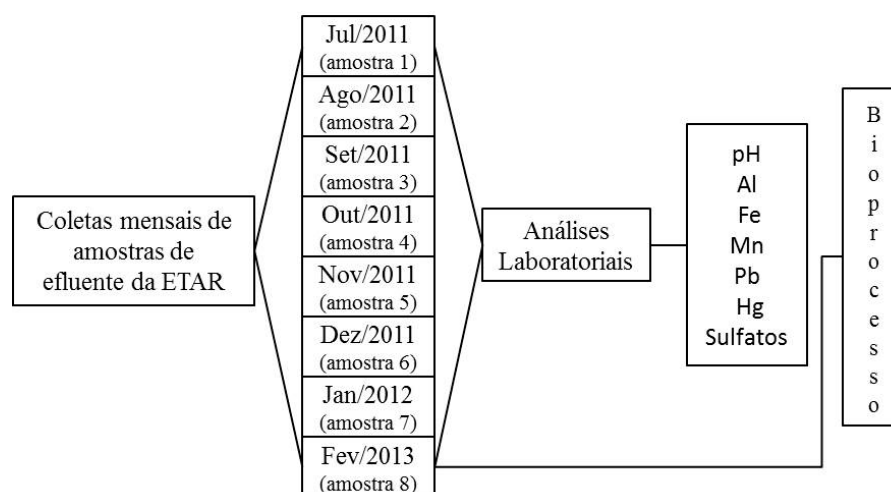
Coletas mensais de amostras de efluente da ETAR

Jul/2011
(amostra 1)

Ago/2011
(amostra 2)

Set/2011
(amostra 3)

Out/2011
(amostra 4)

Nov/2011
(amostra 5)

Dez/2011
(amostra 6)

Jan/2012
(amostra 7)

Fev/2013
(amostra 8)

Análises Laboratoriais

pH
Al
Fe
Mn
Pb
Hg
Sulfatos

B
i
o
p
r
o
c
e
s
s
o